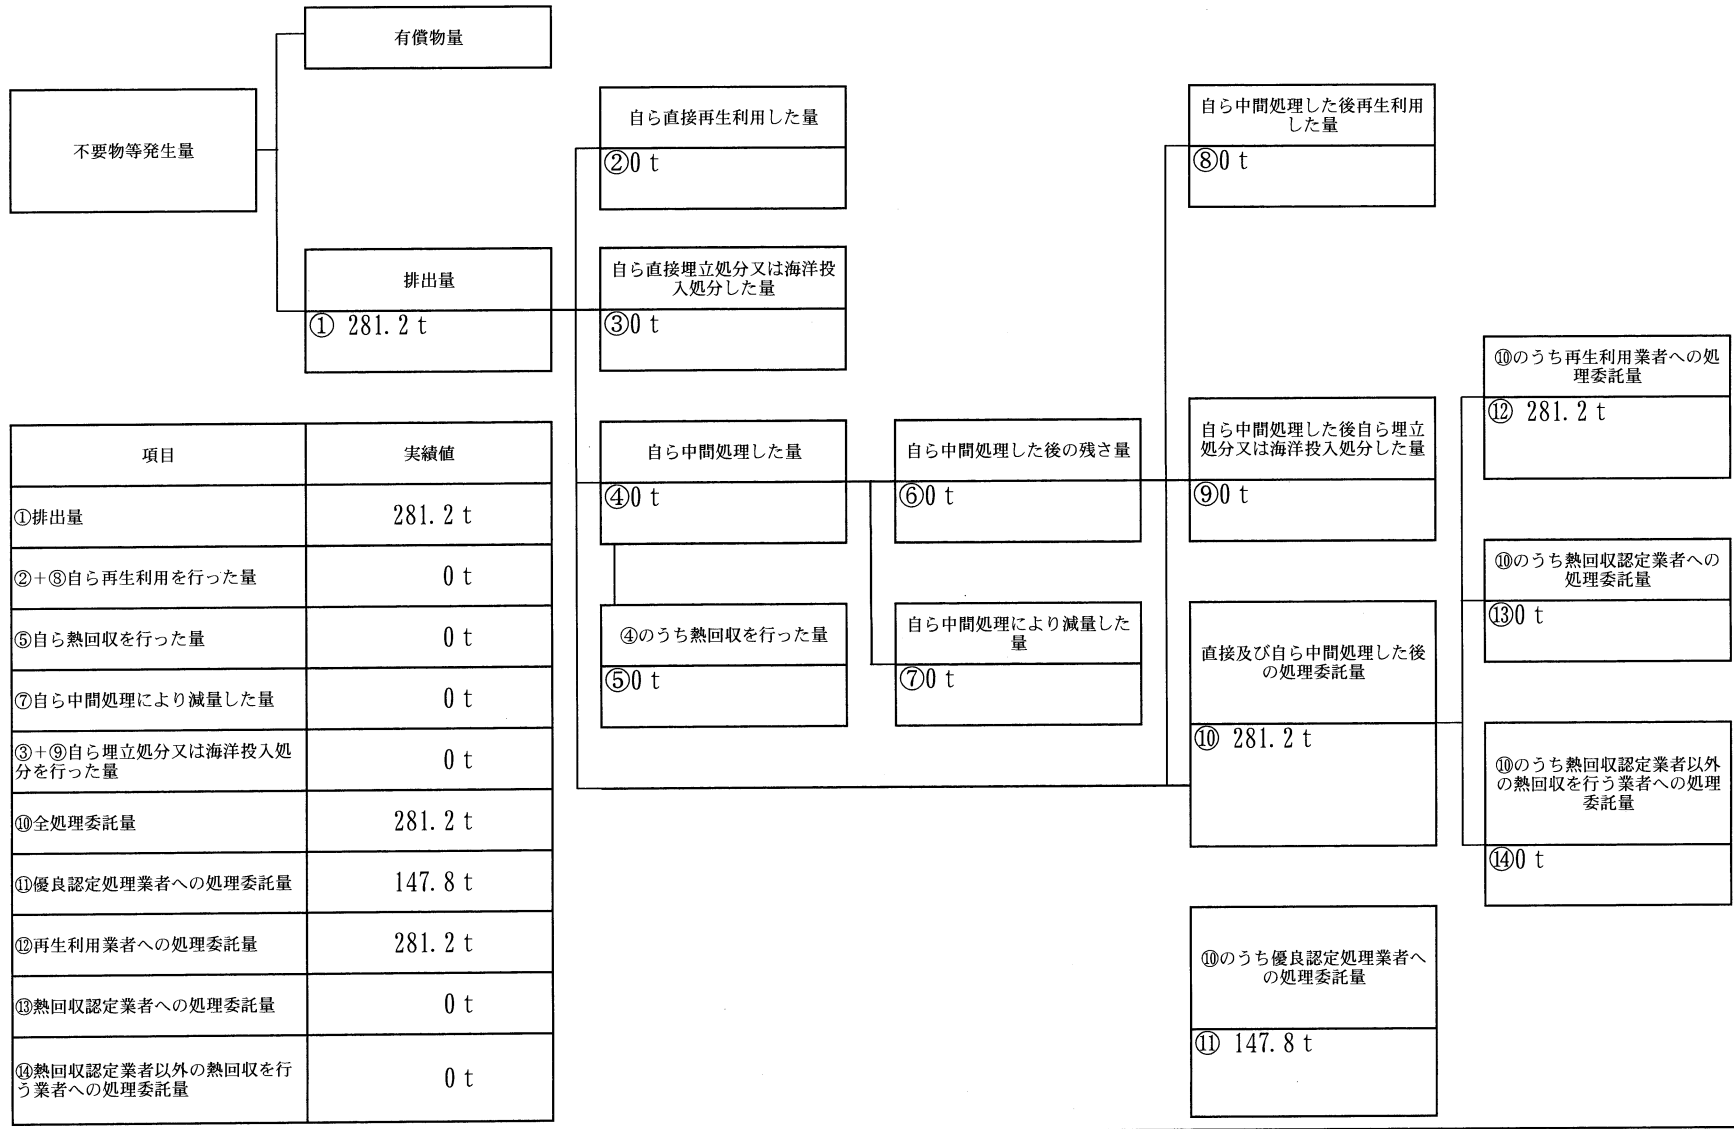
有償物量

不要物等発生量

排出量
① 281.2 t

自ら直接再生利用した量
②0 t

自ら直接埋立処分又は海洋投入処分した量
③0 t

自ら中間処理した量
④0 t

④のうち熱回収を行った量
⑤0 t

自ら中間処理した後の残さ量
⑥0 t

自ら中間処理により減量した量
⑦0 t

自ら中間処理した後再生利用した量
⑧0 t

自ら中間処理した後自ら埋立処分又は海洋投入処分した量
⑨0 t

直接及び自ら中間処理した後の処理委託量
⑩ 281.2 t

⑩のうち優良認定処理業者への処理委託量
⑪ 147.8 t

⑩のうち再生利用業者への処理委託量
⑫ 281.2 t

⑩のうち熱回収認定業者への処理委託量
⑬0 t

⑩のうち熱回収認定業者以外の熱回収を行う業者への処理委託量
⑭0 t

| 項目 | 実績値 |
|---|---|
| ①排出量 | 281.2 t |
| ②+⑧自ら再生利用を行った量 | 0 t |
| ⑤自ら熱回収を行った量 | 0 t |
| ⑦自ら中間処理により減量した量 | 0 t |
| ③+⑨自ら埋立処分又は海洋投入処分を行った量 | 0 t |
| ⑩全処理委託量 | 281.2 t |
| ⑪優良認定処理業者への処理委託量 | 147.8 t |
| ⑫再生利用業者への処理委託量 | 281.2 t |
| ⑬熱回収認定業者への処理委託量 | 0 t |
| ⑭熱回収認定業者以外の熱回収を行う業者への処理委託量 | 0 t |